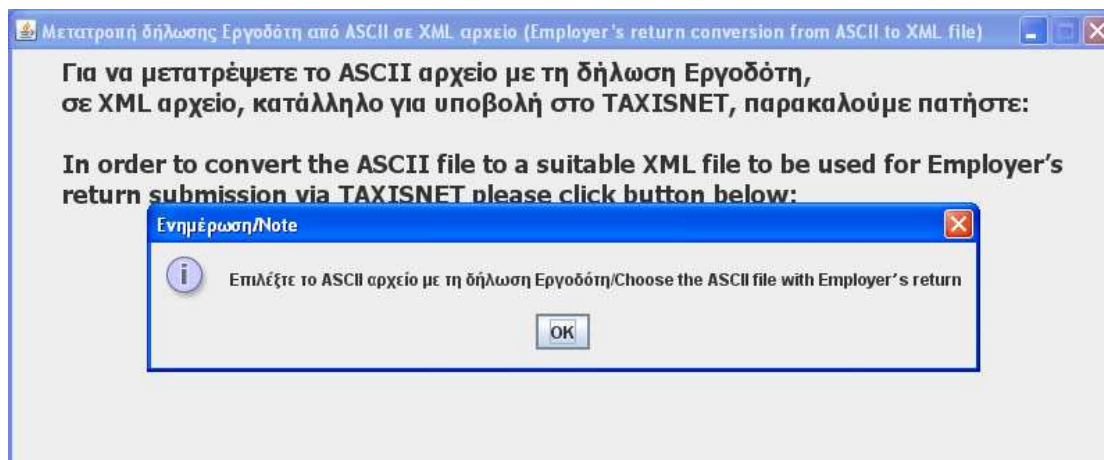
Μετατροπή δήλωσης Εργοδότη από ASCII σε XML αρχείο (Employer's return conversion from ASCII to XML file)

Για να μετατρέψετε το ASCII αρχείο με τη δήλωση Εργοδότη, σε XML αρχείο, κατάλληλο για υποβολή στο TAXISNET, παρακαλούμε πατήστε:

In order to convert the ASCII file to a suitable XML file to be used for Employer's return submission via TAXISNET please click button below:

Ενημέρωση/Note

Επιλέξτε το ASCII αρχείο με τη δήλωση Εργοδότη/Choose the ASCII file with Employer's return

OK